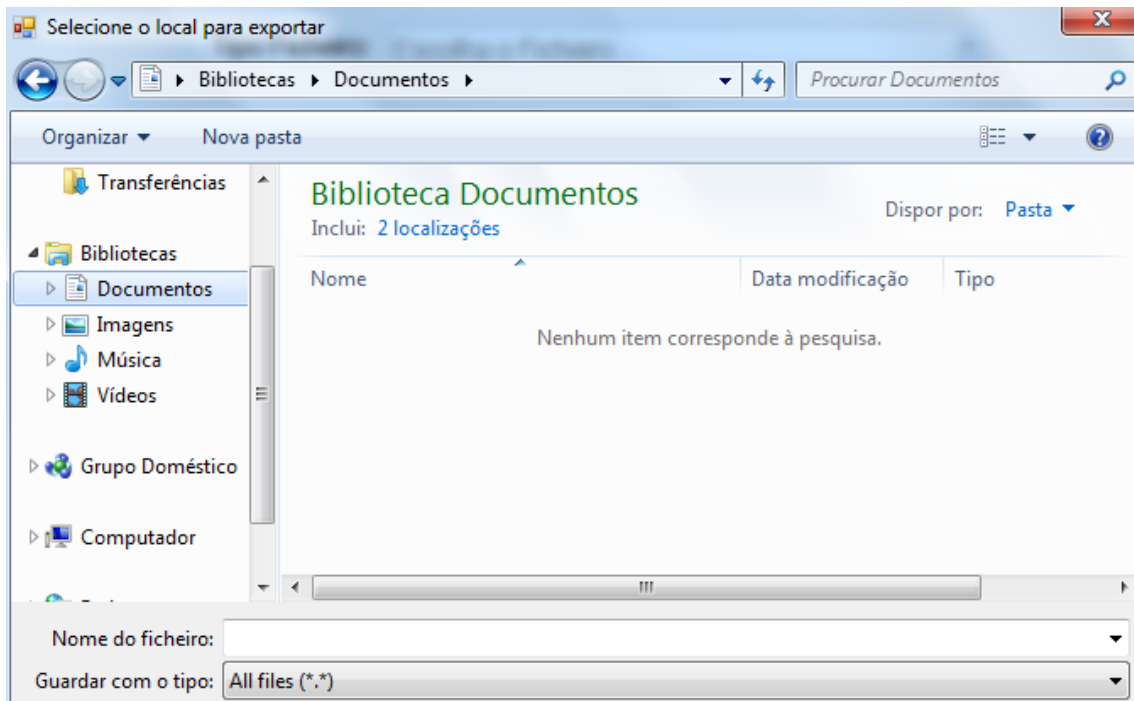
Selecione o local para exportar

Bibliotecas ▸ Documentos ▸

Procurar Documentos

Organizar ▾ Nova pasta

Transferências

Bibliotecas
Documentos
Imagens
Música
Vídeos

Grupo Doméstico

Computador

Biblioteca Documentos
Inclui: 2 localizações

Dispor por: Pasta ▾

| Nome | Data modificação | Tipo |
|---|---|---|

Nenhum item corresponde à pesquisa.

Nome do ficheiro:
Guardar com o tipo: All files (*.*)